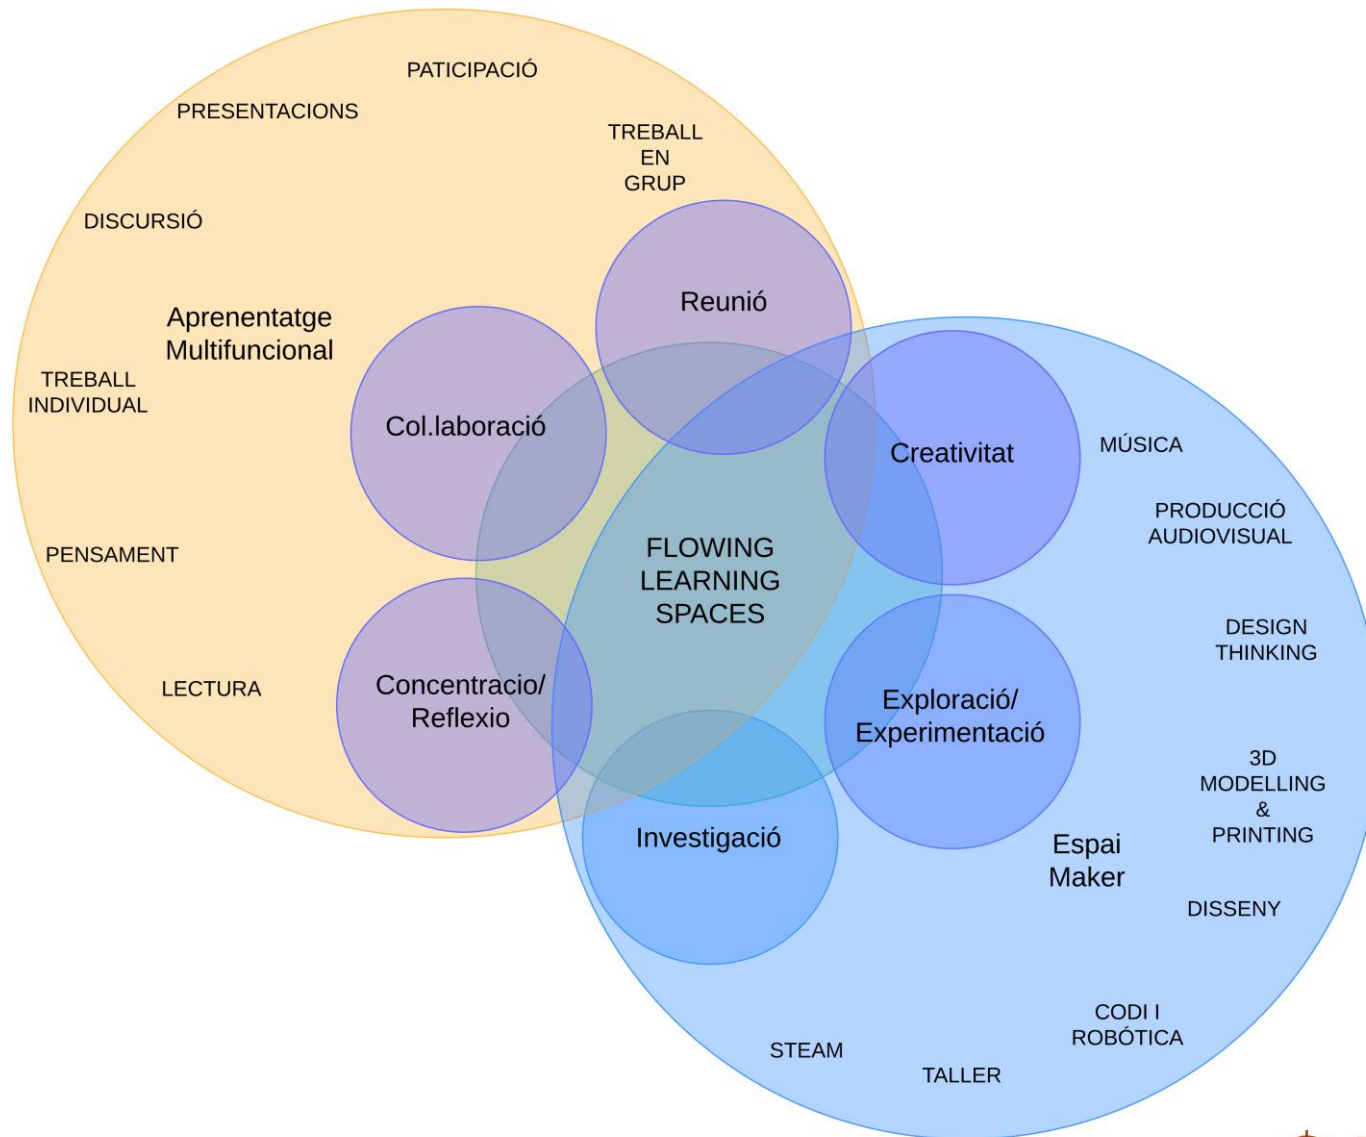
PATICIPACIÓ

PRESENTACIONS

TREBALL EN GRUP

DISCURSIÓ

Aprenentatge Multifuncional

TREBALL INDIVIDUAL

Reunió

Col.laboració

Creativitat

MÚSICA

PRODUCCIÓ AUDIOVISUAL

PENSAMENT

FLOWING LEARNING SPACES

DESIGN THINKING

LECTURA

Concentracio/ Reflexio

Exploració/ Experimentació

3D MODELLING & PRINTING

Investigació

Espai Maker

DISSENY

CODI I ROBÓTICA

STEAM

TALLER